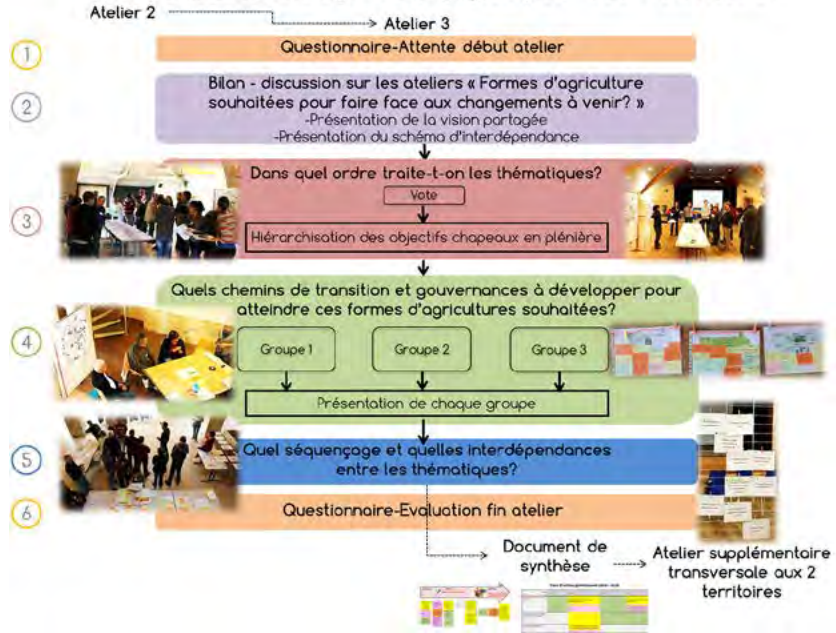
Atelier 2

Atelier 3

1

Questionnaire-Attente début atelier

2

Bilan - discussion sur les ateliers « Formes d'agriculture souhaitées pour faire face aux changements à venir? »
-Présentation de la vision partagée
-Présentation du schéma d'interdépendance

3

Dans quel ordre traite-t-on les thématiques?

Vote

Hiérarchisation des objectifs chapeaux en plénière

4

Quels chemins de transition et gouvernances à développer pour atteindre ces formes d'agricultures souhaitées?

Groupe 1

Groupe 2

Groupe 3

Présentation de chaque groupe

5

Quel séquençage et quelles interdépendances entre les thématiques?

6

Questionnaire-Evaluation fin atelier

Document de synthèse

Atelier supplémentaire transversale aux 2 territoires